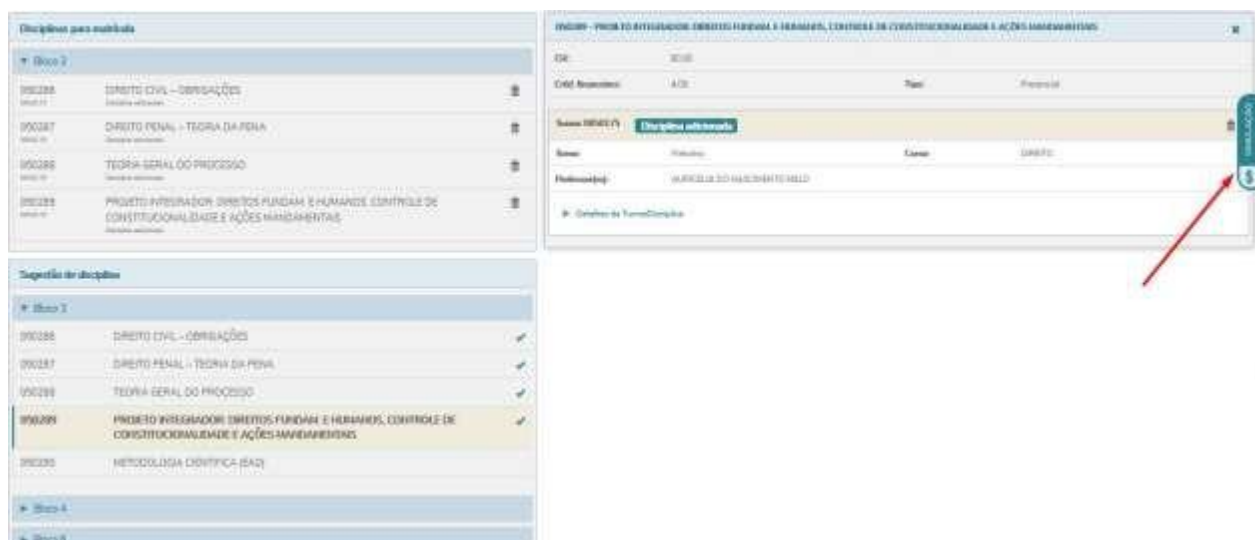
Disciplinas para matrícula

▼ Bloco 3

050286 DIREITO CIVIL - OBRIGAÇÕES
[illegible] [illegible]

050287 DIREITO PENAL - TEORIA DA PENA
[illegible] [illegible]

050288 TEORIA GERAL DO PROCESSO
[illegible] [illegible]

050289 PROJETO INTEGRADOR: DIREITOS FUNDAM. E HUMANOS, CONTROLE DE CONSTITUCIONALIDADE E AÇÕES MANDAMENTAIS
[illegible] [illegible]

Sugestão de disciplinas

▼ Bloco 3

050286 DIREITO CIVIL - OBRIGAÇÕES

050287 DIREITO PENAL - TEORIA DA PENA

050288 TEORIA GERAL DO PROCESSO

050289 PROJETO INTEGRADOR: DIREITOS FUNDAM. E HUMANOS, CONTROLE DE CONSTITUCIONALIDADE E AÇÕES MANDAMENTAIS

050290 METODOLOGIA CIENTÍFICA (EAD)

► Bloco 4

► Bloco 5

050289 - PROJETO INTEGRADOR: DIREITOS FUNDAM. E HUMANOS, CONTROLE DE CONSTITUCIONALIDADE E AÇÕES MANDAMENTAIS ×

CH: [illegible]

Créd. financeiros: 4,00 Tipo: Presencial

Turma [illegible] Disciplina adicionada

Turno: Matutino Curso: DIREITO

Professor(es): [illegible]

► Detalhes da Turma/Disciplina

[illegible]

$